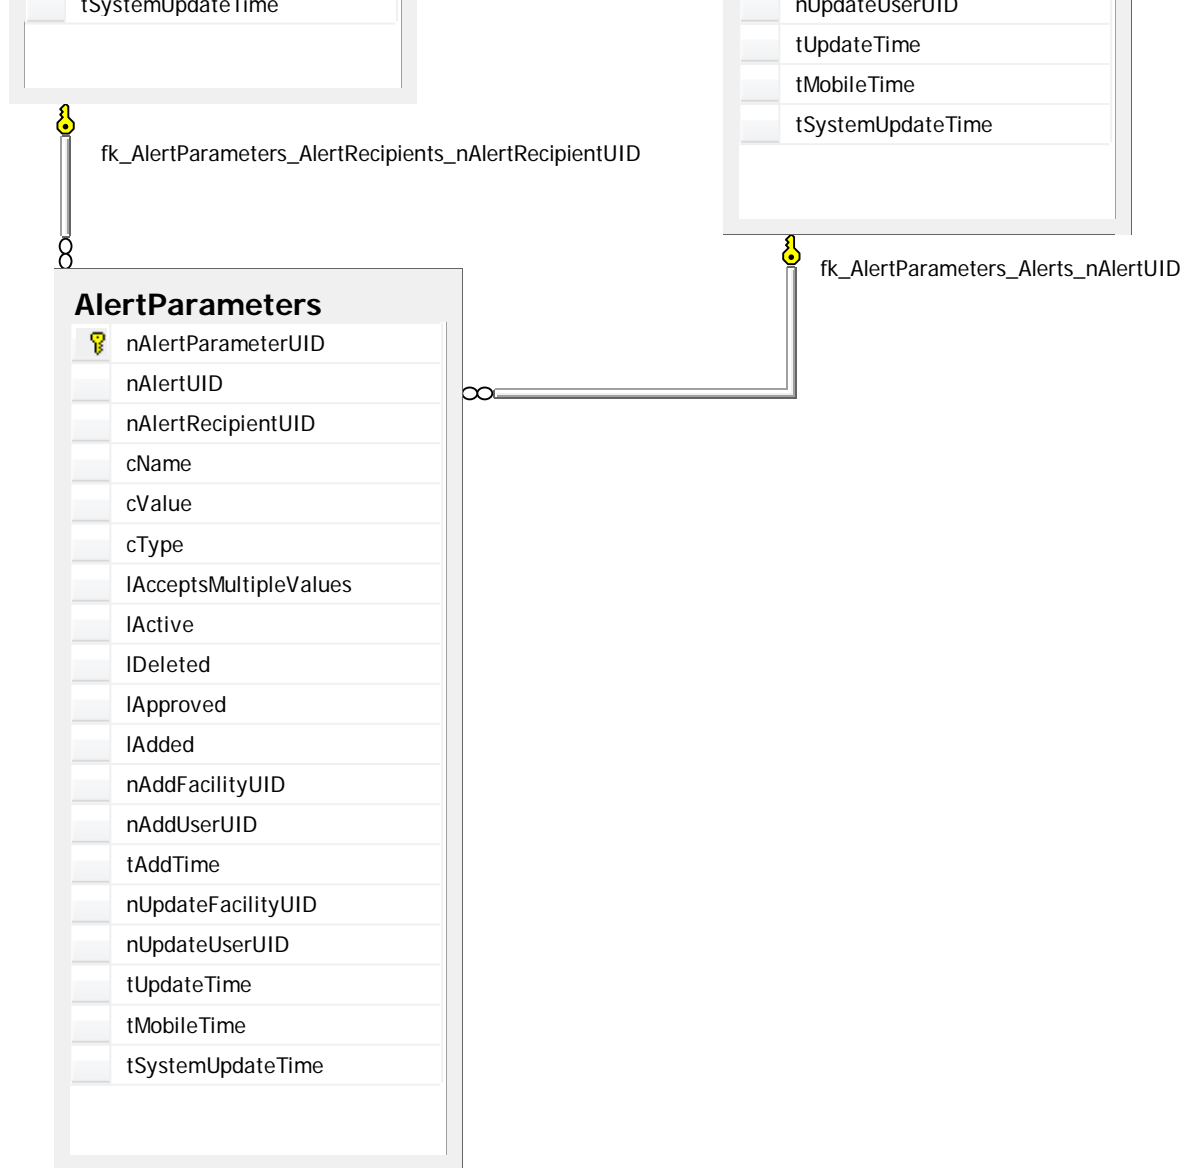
tSystemUpdateTime

nUpdateUserUID
tUpdateTime
tMobileTime
tSystemUpdateTime

fk_AlertParameters_AlertRecipients_nAlertRecipientUID

fk_AlertParameters_Alerts_nAlertUID

AlertParameters
nAlertParameterUID
nAlertUID
nAlertRecipientUID
cName
cValue
cType
lAcceptsMultipleValues
lActive
lDeleted
lApproved
lAdded
nAddFacilityUID
nAddUserUID
tAddTime
nUpdateFacilityUID
nUpdateUserUID
tUpdateTime
tMobileTime
tSystemUpdateTime